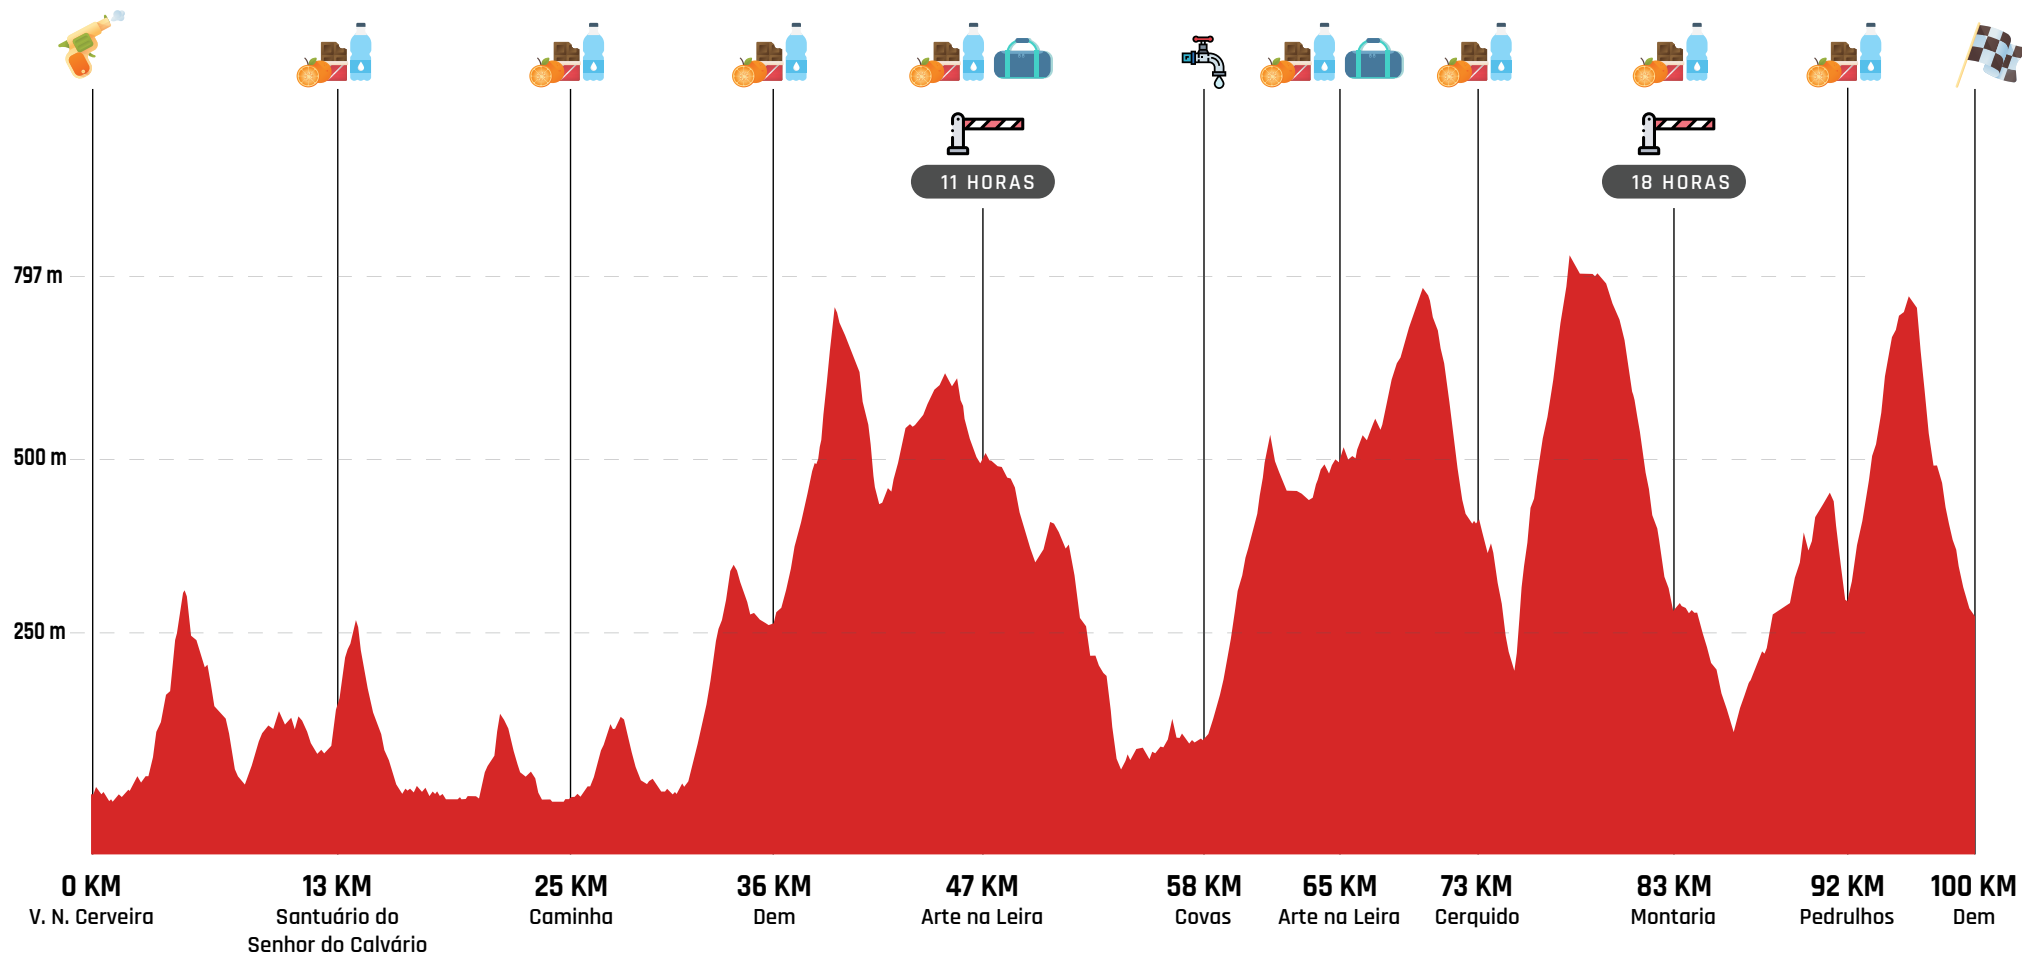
11 HORAS

18 HORAS

797 m

500 m

250 m

0 KM
V. N. Cerveira

13 KM
Santuário do Senhor do Calvário

25 KM
Caminha

36 KM
Dem

47 KM
Arte na Leira

58 KM
Covas

65 KM
Arte na Leira

73 KM
Cerquido

83 KM
Montaria

92 KM
Pedrulhos

100 KM
Dem